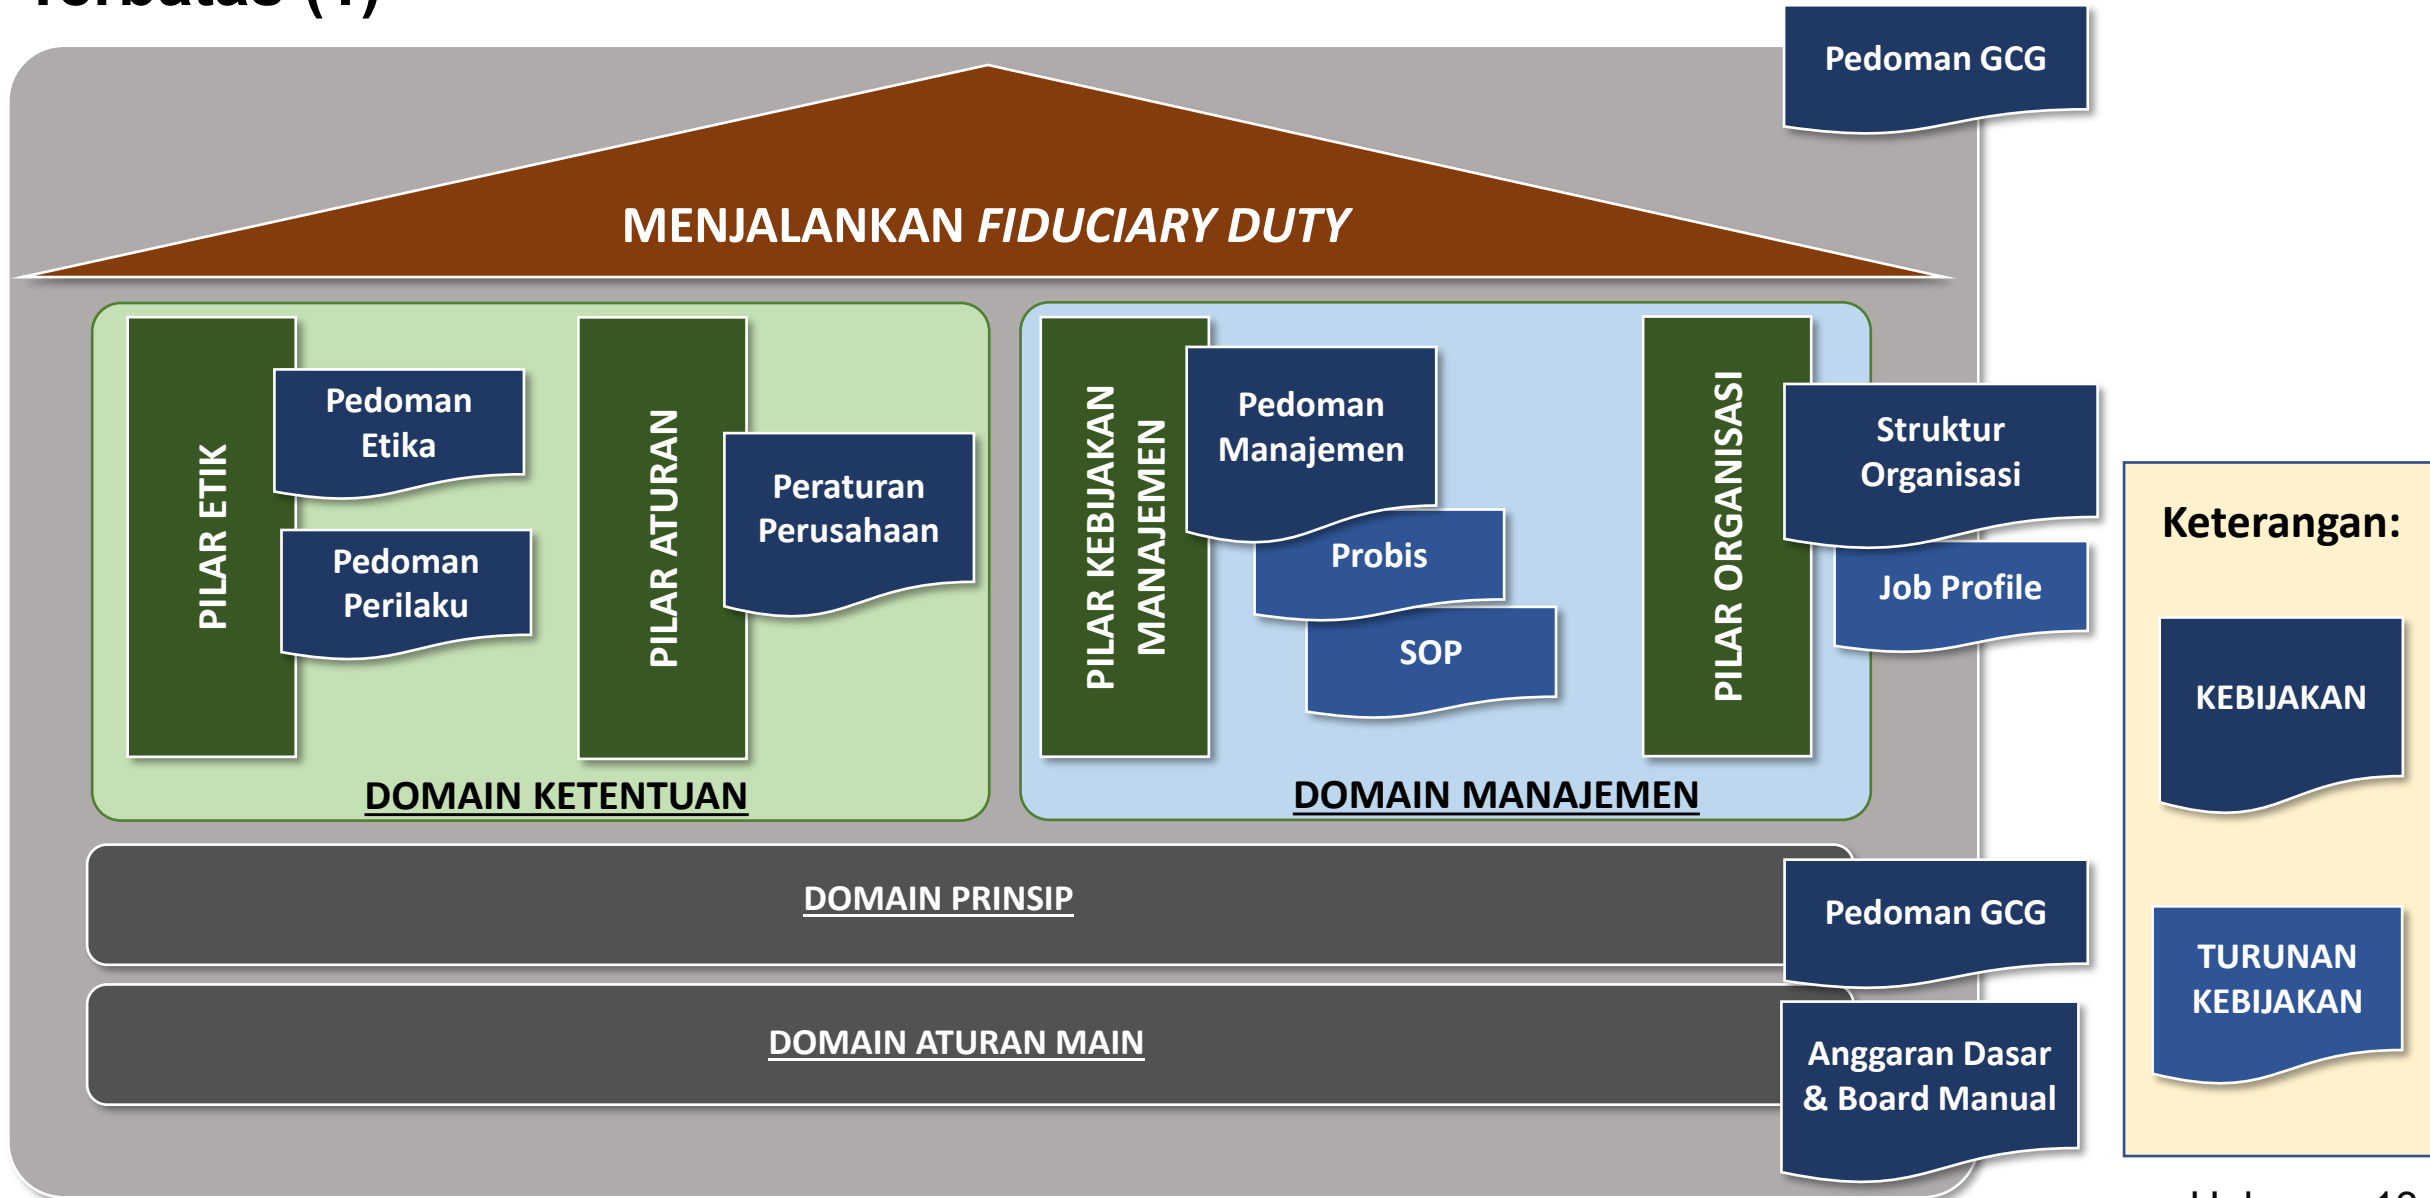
Terbatas (I)

Pedoman GCG

MENJALANKAN *FIDUCIARY DUTY*

PILAR ETIK

Pedoman Etika

Pedoman Perilaku

PILAR ATURAN

Peraturan Perusahaan

DOMAIN KETENTUAN

PILAR KEBIJAKAN MANAJEMEN

Pedoman Manajemen

Probis

SOP

PILAR ORGANISASI

Struktur Organisasi

Job Profile

DOMAIN MANAJEMEN

Keterangan:

KEBIJAKAN

TURUNAN KEBIJAKAN

DOMAIN PRINSIP

Pedoman GCG

DOMAIN ATURAN MAIN

Anggaran Dasar & Board Manual

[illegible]